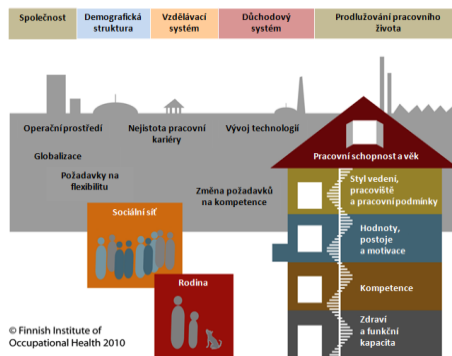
| Společnost | Demografická struktura | Vzdělávací systém | Důchodový systém | Prodlužování pracovního života |
|---|---|---|---|---|

Operační prostředí

Nejistota pracovní kariéry

Vývoj technologií

Globalizace

Požadavky na flexibilitu

Změna požadavků na kompetence

Pracovní schopnost a věk

Styl vedení, pracoviště a pracovní podmínky

Hodnoty, postoje a motivace

Kompetence

Zdraví a funkční kapacita

Sociální síť

Rodina

© Finnish Institute of Occupational Health 2010